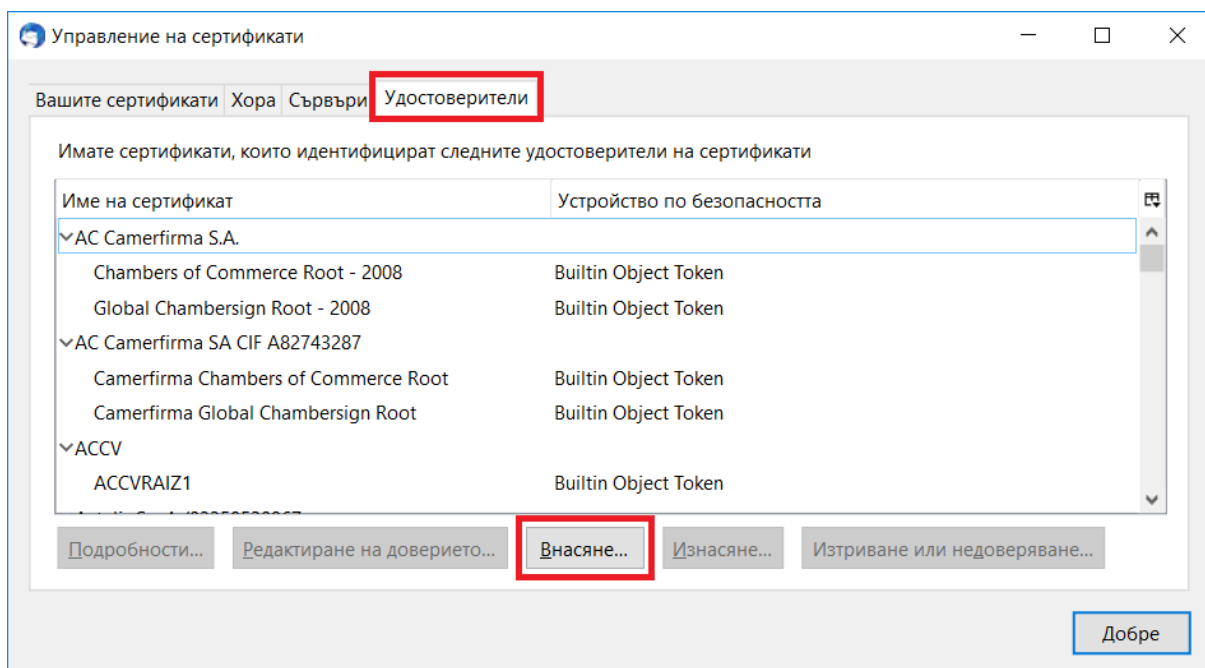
Управление на сертификати

Вашите сертификати | Хора | Сървъри | Удостоверители

Имате сертификати, които идентифицират следните удостоверители на сертификати

| Име на сертификат | Устройство по безопасността |
|---|---|
| AC Camerfirma S.A. | |
| Chambers of Commerce Root - 2008 | Builtin Object Token |
| Global Chambersign Root - 2008 | Builtin Object Token |
| AC Camerfirma SA CIF A82743287 | |
| Camerfirma Chambers of Commerce Root | Builtin Object Token |
| Camerfirma Global Chambersign Root | Builtin Object Token |
| ACCV | |
| ACCVRAIZ1 | Builtin Object Token |
| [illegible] | |

Подробности... | Редактиране на довериeто... | Внасяне... | Изнасяне... | Изтриване или недоверяване...

Добре